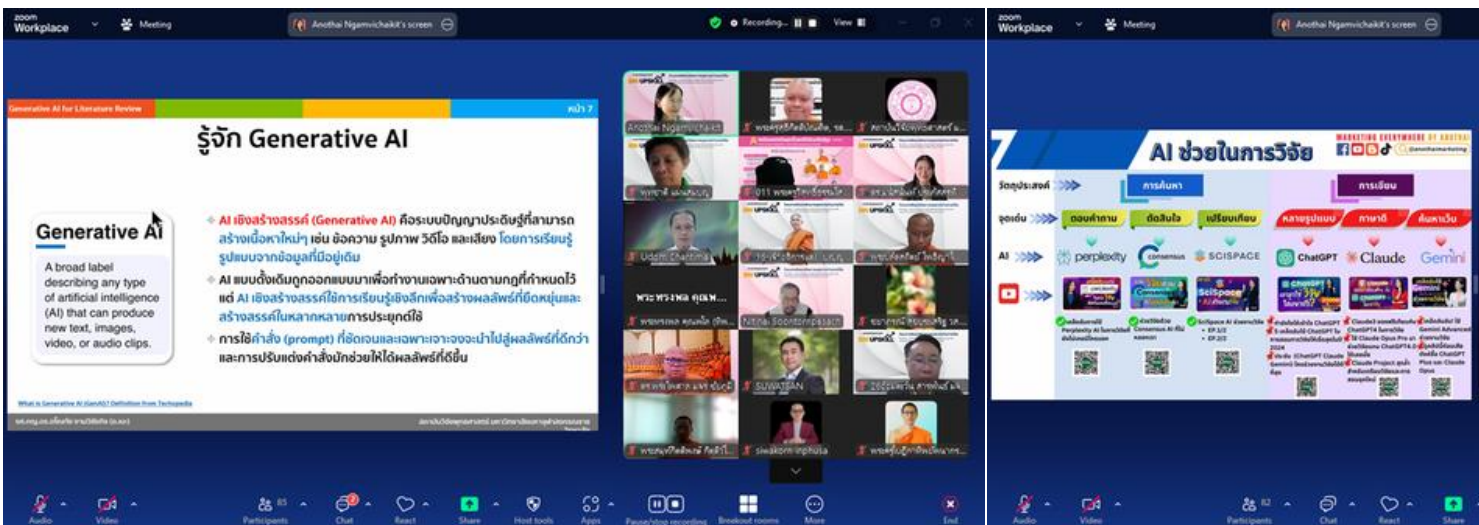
zoom Workplace Meeting Anothai Ngamvichaikit's screen Recording... View

Generative AI for Literature Review หน้า 7

รู้จัก Generative AI

Generative AI

A broad label describing any type of artificial intelligence (AI) that can produce new text, images, video, or audio clips.

AI เชิงสร้างสรรค์ (Generative AI) คือระบบปัญญาประดิษฐ์ที่สามารถสร้างเนื้อหาใหม่ๆ เช่น ข้อความ รูปภาพ วิดีโอ และเสียง โดยการเรียนรู้รูปแบบจากข้อมูลที่มีอยู่เดิม

AI แบบดั้งเดิมถูกออกแบบมาเพื่องานเฉพาะด้านตามกฎที่กำหนดไว้ แต่ AI เชิงสร้างสรรค์ใช้การเรียนรู้เชิงลึกเพื่อสร้างผลลัพธ์ที่ยืดหยุ่นและสร้างสรรค์ในหลากหลายการประยุกต์ใช้

การใช้คำสั่ง (prompt) ที่ชัดเจนและเฉพาะเจาะจงจะนำไปสู่ผลลัพธ์ที่ดีกว่า และการปรับแต่งคำสั่งมักช่วยให้ได้ผลลัพธ์ที่ดีขึ้น

What is Generative AI (GenAI)? Definition from Techopedia

Anothai Ngamvichaikit
Uddhi Chantima
พระพรหม คุณาภ
Nithai Boontornpasach
SUWATSAN
siwakorn-nspnula

Audio Video Participants 85 Chat React Share Host tools Apps Pause/stop recording Breakout rooms More End

zoom Workplace Meeting Anothai Ngamvichaikit's screen

AI ช่วยในการวิจัย

MARKETING EVERYWHERE BY ANOTHAI
@anothaimarketing

วัตถุประสงค์ การค้นหา การเขียน

จุดเด่น ตอบคำถาม ตัดสินใจ เปรียบเทียบ หลายรูปแบบ ภาษาดี ค้นหาเว็บ

AI perplexity consensus SCISPACE ChatGPT Claude Gemini

Audio Video Participants 82 Chat React Share